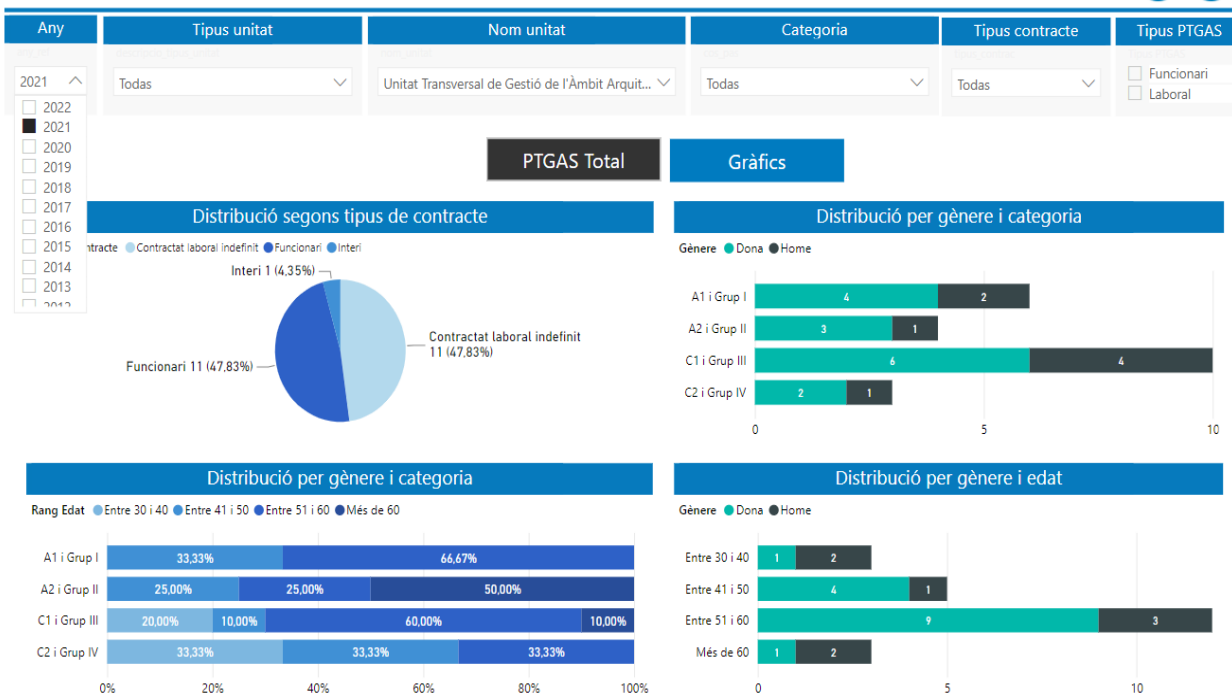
Any

2021

2022
2021
2020
2019
2018
2017
2016
2015
2014
2013

Tipus unitat

Todas

Nom unitat

Unitat Transversal de Gestió de l'Àmbit Arquit...

Categoria

Todas

Tipus contracte

Todas

Tipus PTGAS

Funcionari
Laboral

PTGAS Total

Gràfics

Distribució segons tipus de contracte

ntracte Contractat laboral indefinit Funcionari Interi

Interi 1 (4,35%)

Contractat laboral indefinit 11 (47,83%)

Funcionari 11 (47,83%)

Distribució per gènere i categoria

Gènere Dona Home

| | Dona | Home |
|---|---|---|
| A1 i Grup I | 4 | 2 |
| A2 i Grup II | 3 | 1 |
| C1 i Grup III | 6 | 4 |
| C2 i Grup IV | 2 | 1 |

0 5 10

Distribució per gènere i categoria

Rang Edat Entre 30 i 40 Entre 41 i 50 Entre 51 i 60 Més de 60

| | | | | |
|---|---|---|---|---|
| A1 i Grup I | 33,33% | 66,67% | | |
| A2 i Grup II | 25,00% | 25,00% | 50,00% | |
| C1 i Grup III | 20,00% | 10,00% | 60,00% | 10,00% |
| C2 i Grup IV | 33,33% | 33,33% | 33,33% | |

0% 20% 40% 60% 80% 100%

Distribució per gènere i edat

Gènere Dona Home

| | Dona | Home |
|---|---|---|
| Entre 30 i 40 | 1 | 2 |
| Entre 41 i 50 | 4 | 1 |
| Entre 51 i 60 | 9 | 3 |
| Més de 60 | 1 | 2 |

0 5 10